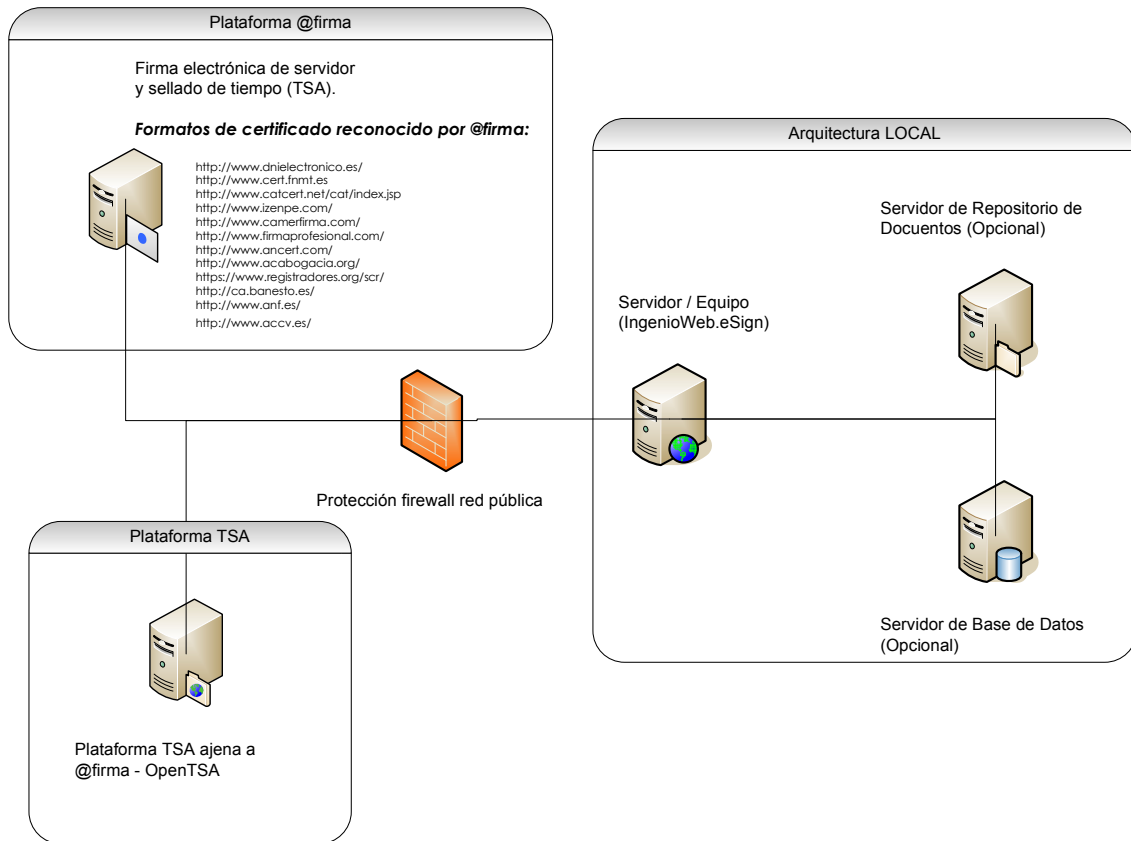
Plataforma @firma

Firma electrónica de servidor y sellado de tiempo (TSA).

Formatos de certificado reconocido por @firma:

http://www.dnielectronico.es/
http://www.cert.fnmt.es
http://www.catcert.net/cat/index.jsp
http://www.izenpe.com/
http://www.camerfirma.com/
http://www.firmaprofesional.com/
http://www.ancert.com/
http://www.acabogacia.org/
https://www.registradores.org/scr/
http://ca.banesto.es/
http://www.anf.es/
http://www.accv.es/

Arquitectura LOCAL

Servidor de Repositorio de Docuentos (Opcional)

Servidor / Equipo (IngenioWeb.eSign)

Protección firewall red pública

Plataforma TSA

Servidor de Base de Datos (Opcional)

Plataforma TSA ajena a @firma - OpenTSA